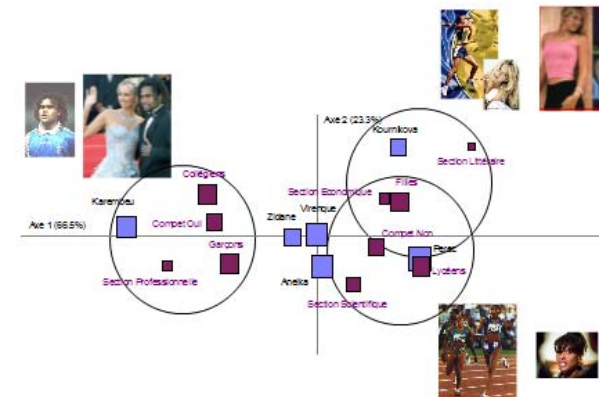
Axe 2 (23.3%)

Kournikova

Section Littéraire

Section Economique

Filles

Collégiens

Karembeu

Axe 1 (66.5%)

Compet Oui

Zidane

Virenque

Compet Non

Perec

Garçons

Lycéens

Aneika

Section Professionnelle

Section Scientifique